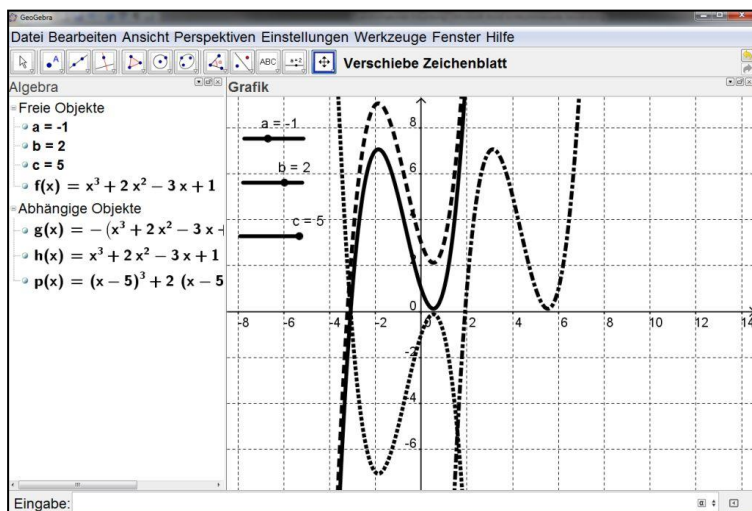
GeoGebra

Datei Bearbeiten Ansicht Perspektiven Einstellungen Werkzeuge Fenster Hilfe

ABC

Verschiebe Zeichenblatt

Algebra

Grafik

Freie Objekte

a = -1

b = 2

c = 5

$f(x) = x^3 + 2x^2 - 3x + 1$

Abhängige Objekte

$g(x) = -(x^3 + 2x^2 - 3x$

$h(x) = x^3 + 2x^2 - 3x + 1$

$p(x) = (x - 5)^3 + 2(x - 5$

a = -1

b = 2

c = 5

8

6

4

2

0

-2

-4

-6

-8

-6

-4

-2

2

4

6

8

10

12

14

Eingabe: